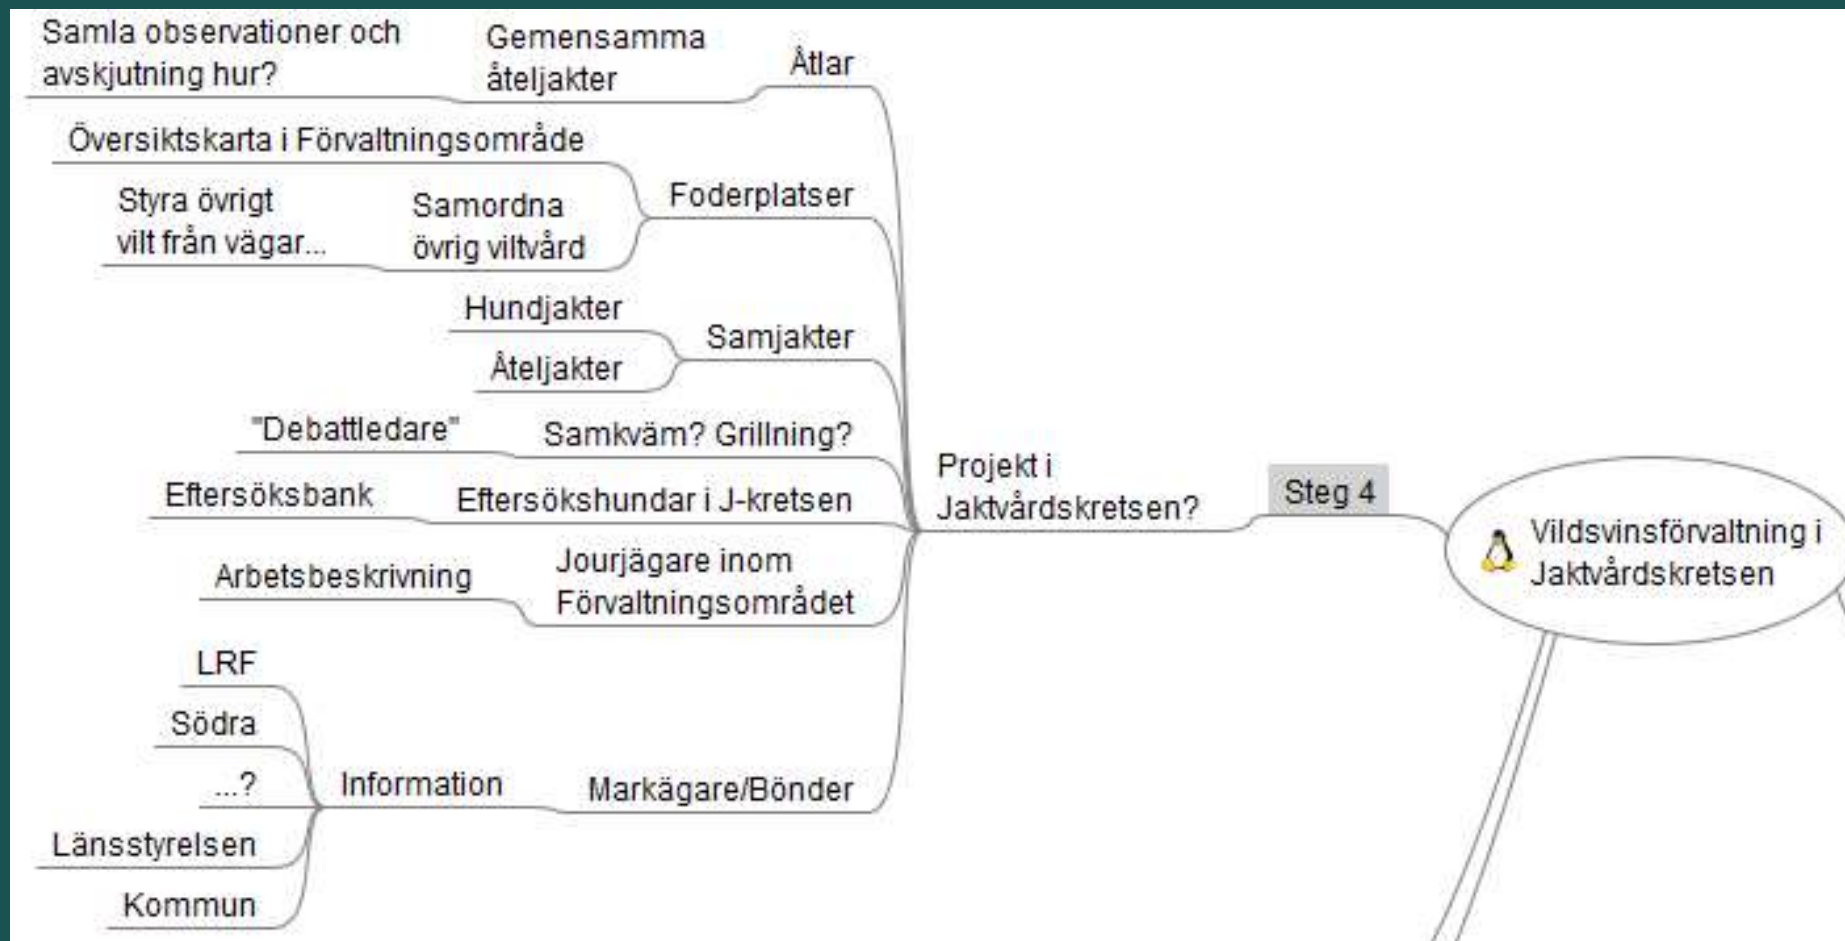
Samla observationer och avskjutning hur?

Gemensamma åteljakter

Åtlar

Översiktskarta i Förvaltningsområde

Styra övrigt vilt från vägar...

Samordna övrig viltvård

Foderplatser

Hundjakter

Åteljakter

Samjakter

"Debattledare"

Samkväm? Grillning?

Eftersöksbank

Eftersökshundar i J-kretsen

Arbetsbeskrivning

Jourjägare inom Förvaltningsområdet

LRF

Södra

...?

Länsstyrelsen

Kommun

Information

Markägare/Bönder

Projekt i Jaktvårdskretsen?

Steg 4

Vildsvinsförvaltning i Jaktvårdskretsen